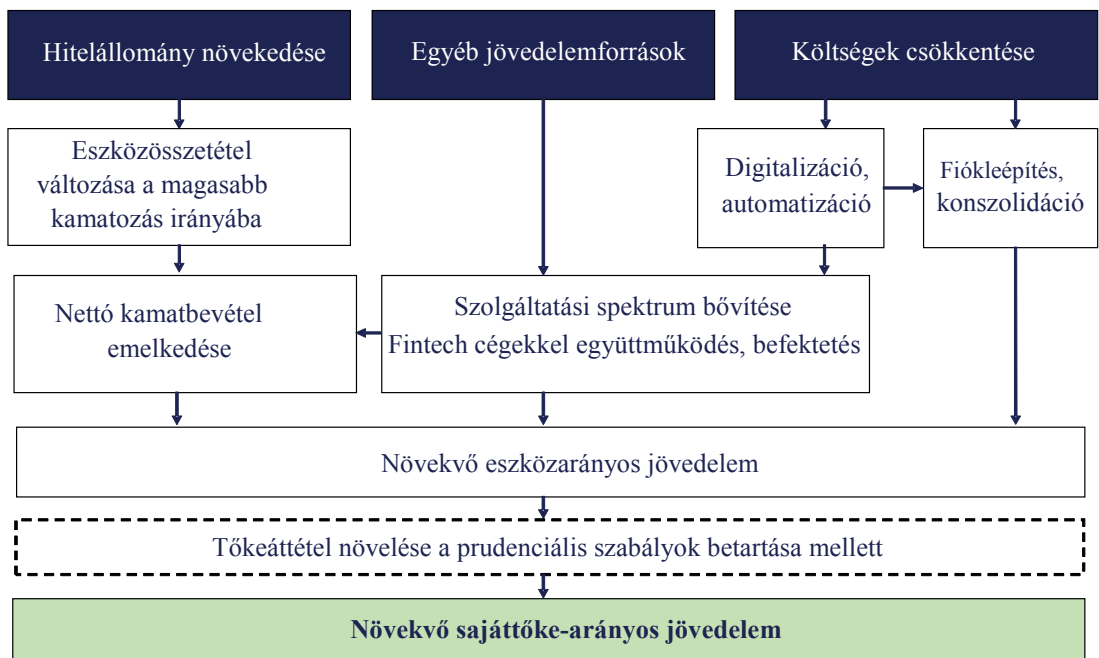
Hitelállomány növekedése

Egyéb jövedelemforrások

Költségek csökkentése

Eszközösszetétel változása a magasabb kamatozás irányába

Digitalizáció, automatizáció

Fiókleépítés, konszolidáció

Nettó kamatbevétel emelkedése

Szolgáltatási spektrum bővítése
Fintech cégekkel együttműködés, befektetés

Növekvő eszközarányos jövedelem

Tőkeáttétel növelése a prudenciális szabályok betartása mellett

Növekvő sajáttőke-arányos jövedelem